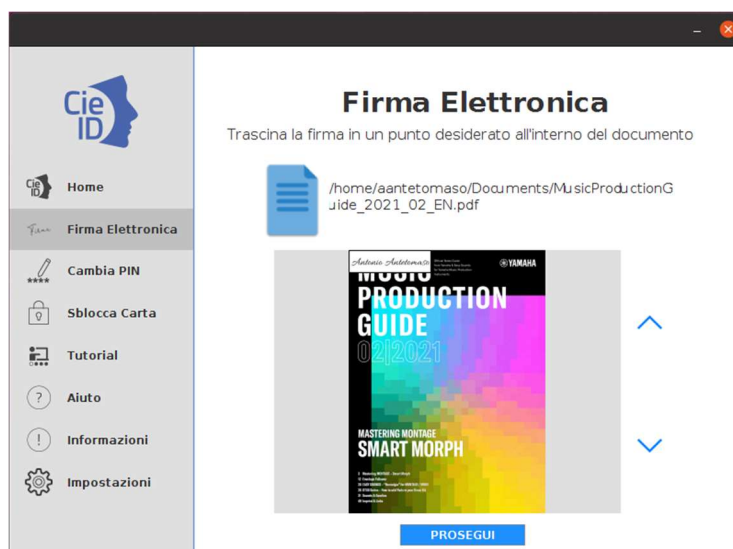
Cie ID

Home

Firma Elettronica

Cambia PIN

Sblocca Carta

Tutorial

Aiuto

Informazioni

Impostazioni

Firma Elettronica

Trascina la firma in un punto desiderato all'interno del documento

/home/aantetomaso/Documents/MusicProductionGuide_2021_02_EN.pdf

Antonio Antetomaso

YAMAHA

MUSIC PRODUCTION GUIDE

02|2021

MASTERING MONTAGE

SMART MORPH

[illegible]

PROSEGUI